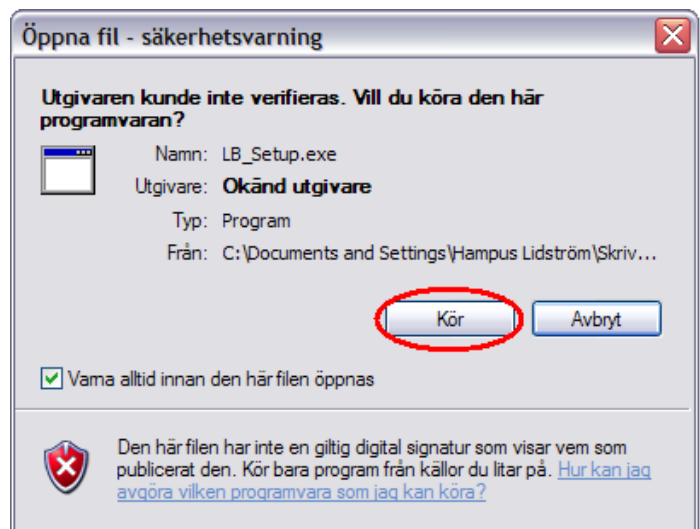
Öppna fil - säkerhetsvarning

Utgivaren kunde inte verifieras. Vill du köra den här programvaran?

Namn: LB_Setup.exe
Utgivare: Okänd utgivare
Typ: Program
Från: C:\Documents and Settings\Hampus Lidström\Skriv...

Kör
Avbryt

Varna alltid innan den här filen öppnas

Den här filen har inte en giltig digital signatur som visar vem som publicerat den. Kör bara program från källor du litar på. Hur kan jag avgöra vilken programvara som jag kan köra?